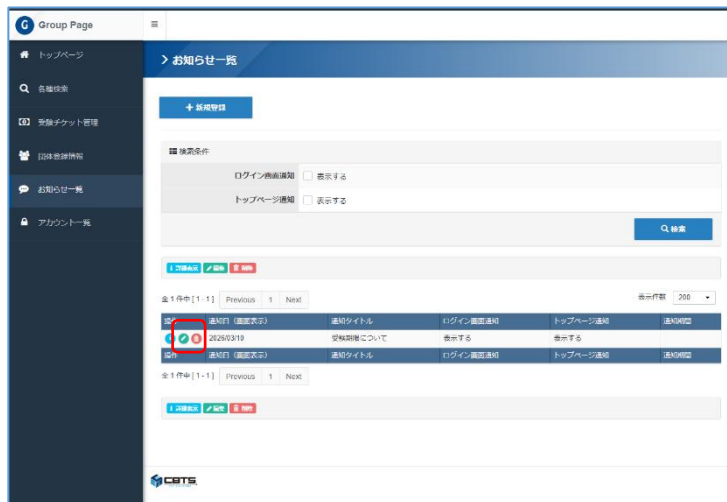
Group Page

トップページ
各種検索
受験チケット管理
団体登録情報
お知らせ一覧
アカウント一覧

> お知らせ一覧

+ 新規登録

検索条件

ログイン画面通知 表示する
トップページ通知 表示する

検索

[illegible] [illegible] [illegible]

全1件中 [ 1 - 1 ] Previous 1 Next

表示件数 200

| 操作 | 通知日（画面表示） | 通知タイトル | ログイン画面通知 | トップページ通知 | 通知期間 |
|---|---|---|---|---|---|
| | 2026/03/10 | 受験期間について | 表示する | 表示する | |
| 操作 | 通知日（画面表示） | 通知タイトル | ログイン画面通知 | トップページ通知 | 通知期間 |

全1件中 [ 1 - 1 ] Previous 1 Next

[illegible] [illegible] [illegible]

CBTS